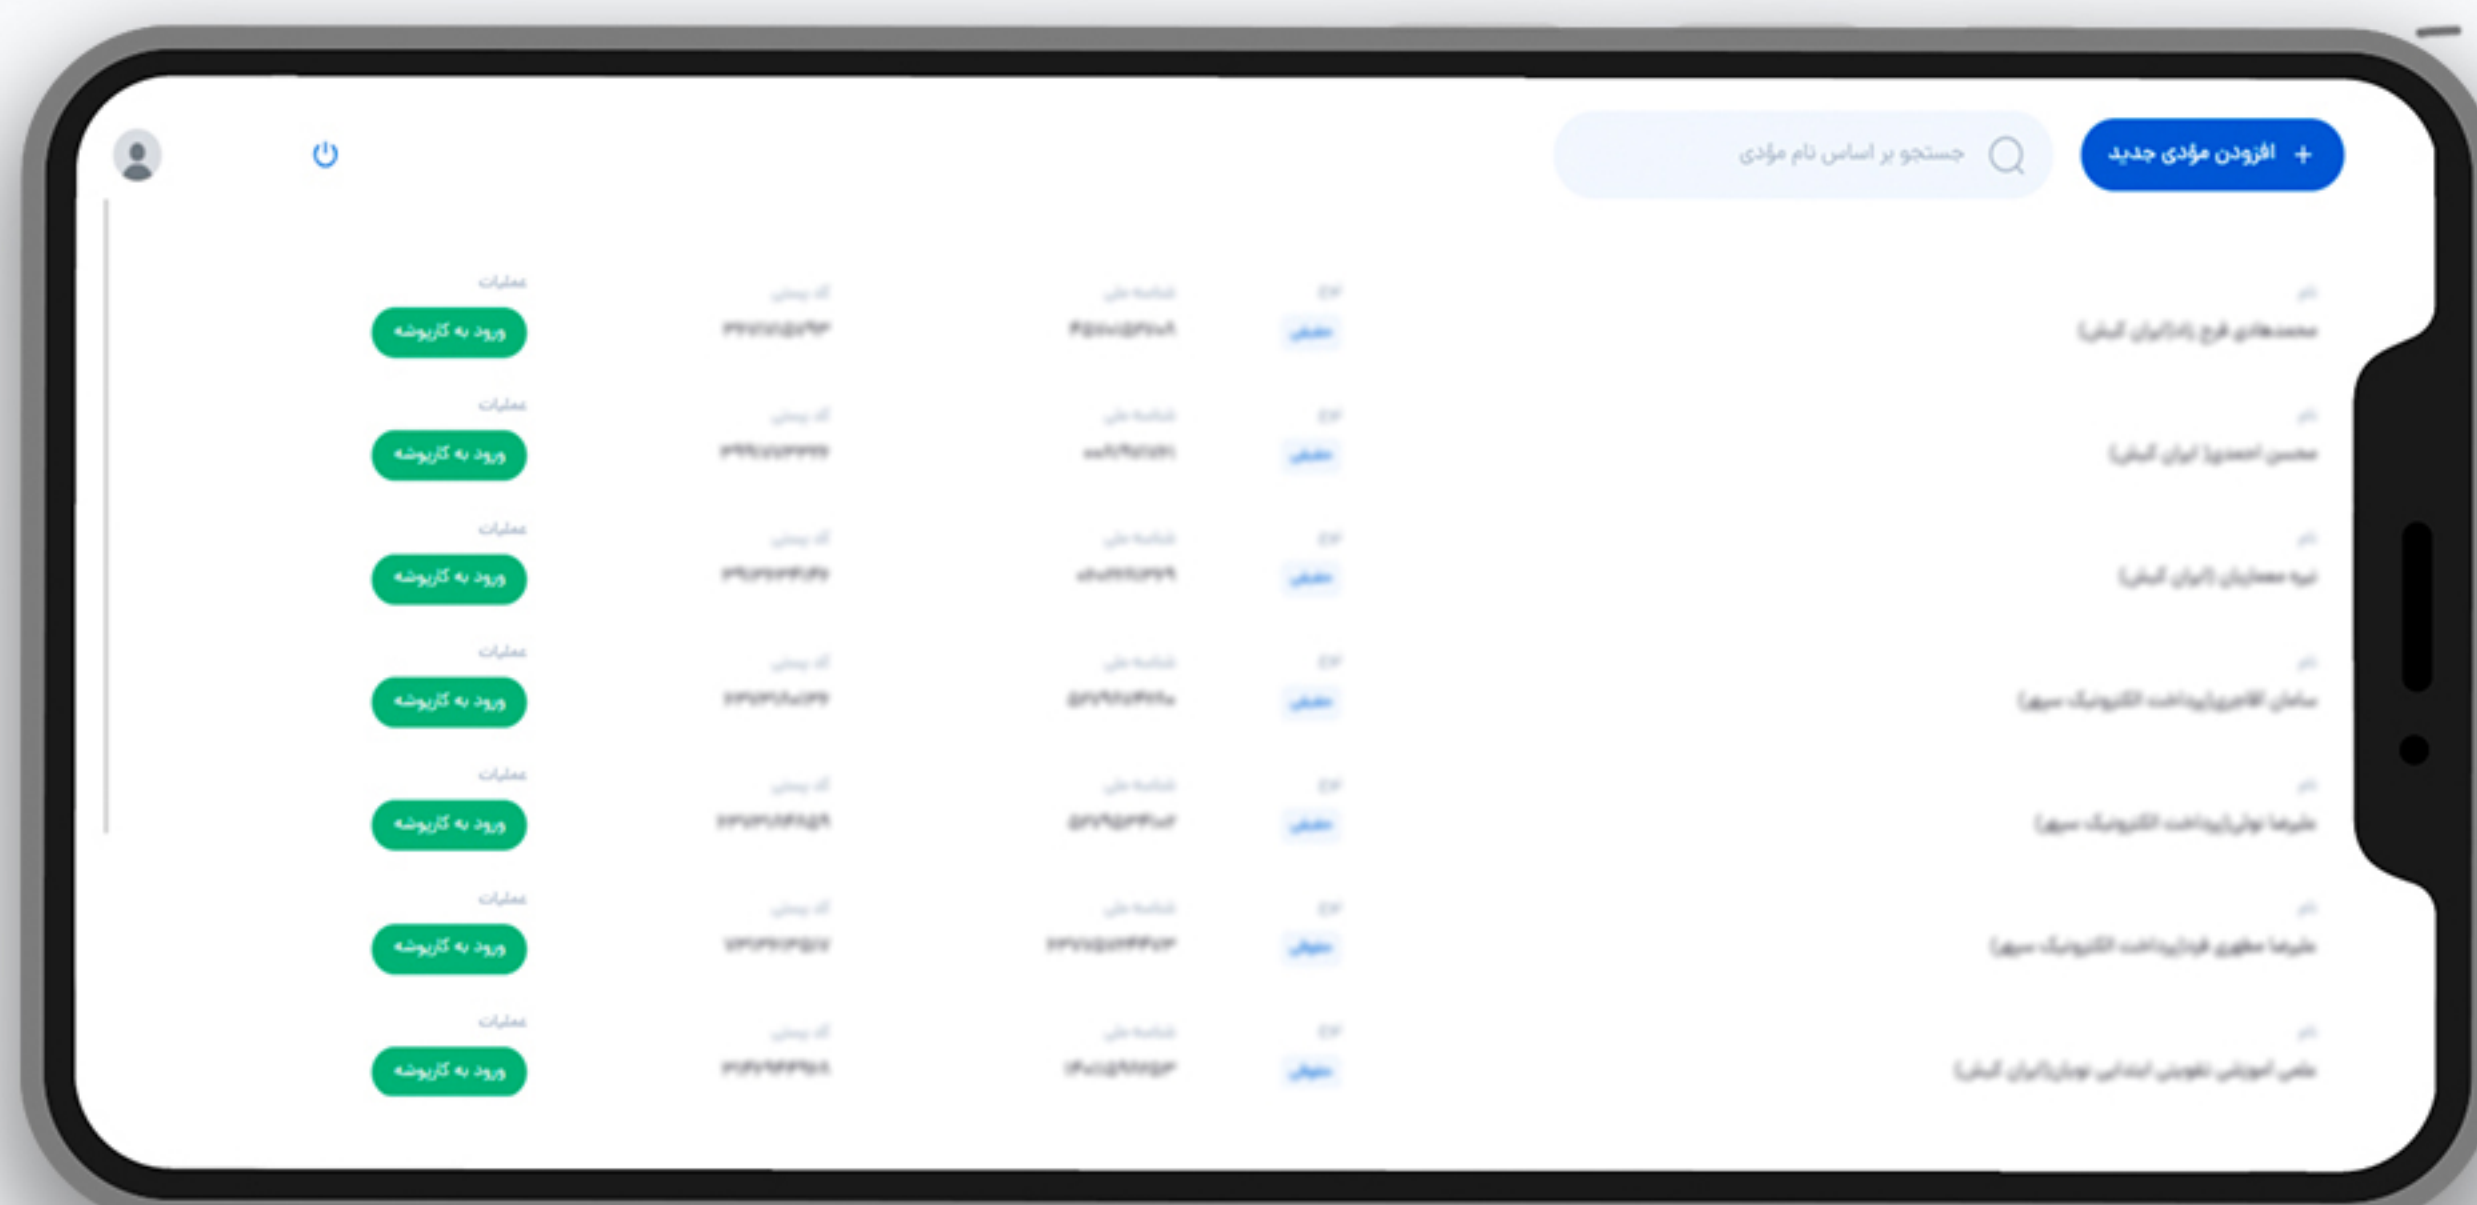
+ افزودن مؤدی جدید

جستجو بر اساس نام مؤدی

| نام | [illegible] | شناسه ملی | کد پستی | عملیات |
|---|---|---|---|---|
| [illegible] | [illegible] | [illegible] | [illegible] | ورود به کارپوشه |
| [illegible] | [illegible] | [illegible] | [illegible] | ورود به کارپوشه |
| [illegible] | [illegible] | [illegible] | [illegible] | ورود به کارپوشه |
| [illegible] | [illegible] | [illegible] | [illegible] | ورود به کارپوشه |
| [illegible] | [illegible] | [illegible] | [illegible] | ورود به کارپوشه |
| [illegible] | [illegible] | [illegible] | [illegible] | ورود به کارپوشه |
| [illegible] | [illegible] | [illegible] | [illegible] | ورود به کارپوشه |